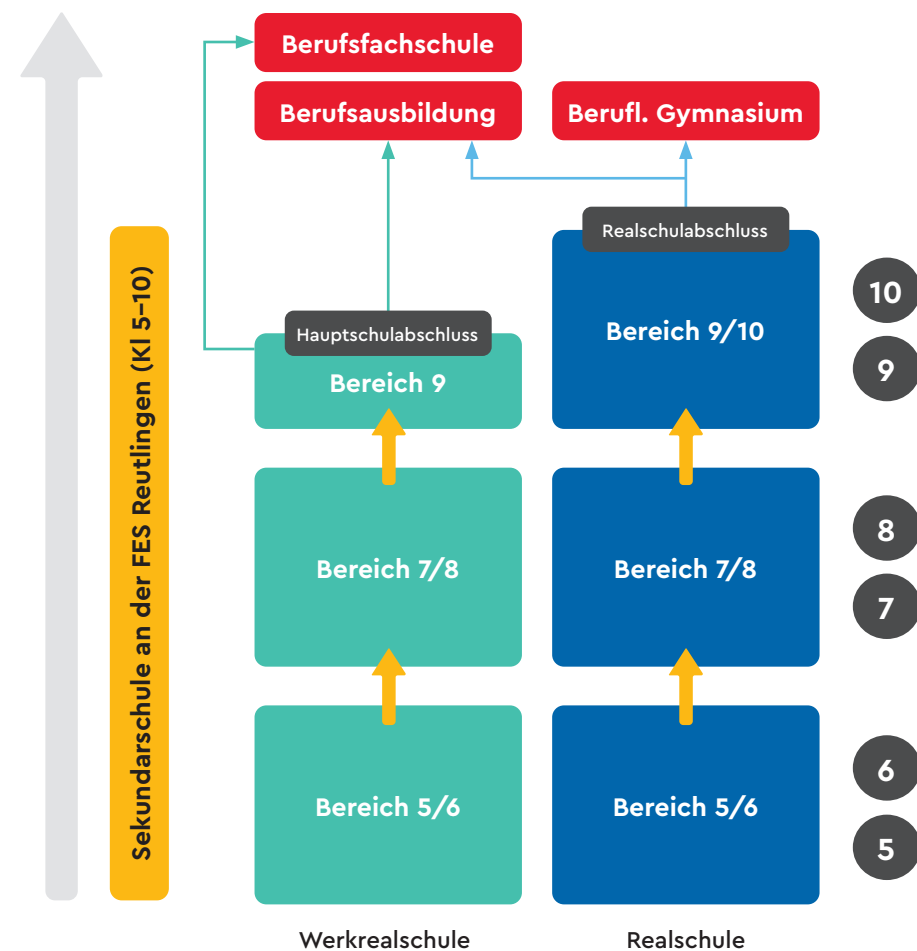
Sekundarschule an der FES Reutlingen (Kl 5–10)

Berufsfachschule

Berufsausbildung

Berufl. Gymnasium

Realschulabschluss

Hauptschulabschluss

Bereich 9

Bereich 9/10

10

9

Bereich 7/8

Bereich 7/8

8

7

Bereich 5/6

Bereich 5/6

6

5

Werkrealschule

Realschule